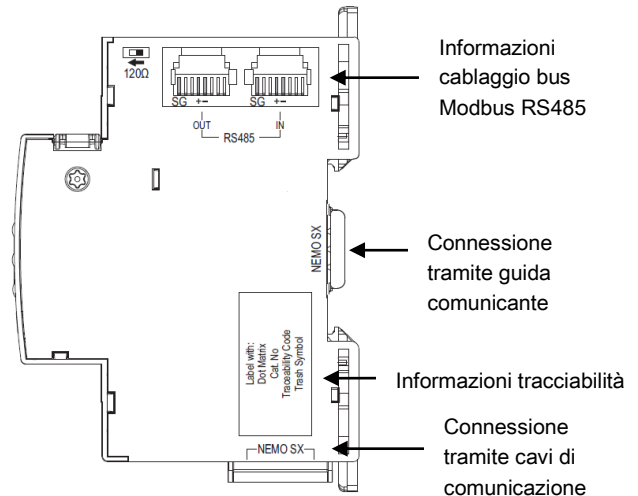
120Ω

SG +−  SG +−

OUT  IN

RS485

NEMO SX

Label with:
Dot Matrix
Cat. No
Traceability Code
Trash Symbol

NEMO SX

Informazioni cablaggio bus Modbus RS485

Connessione tramite guida comunicante

Informazioni tracciabilità

Connessione tramite cavi di comunicazione